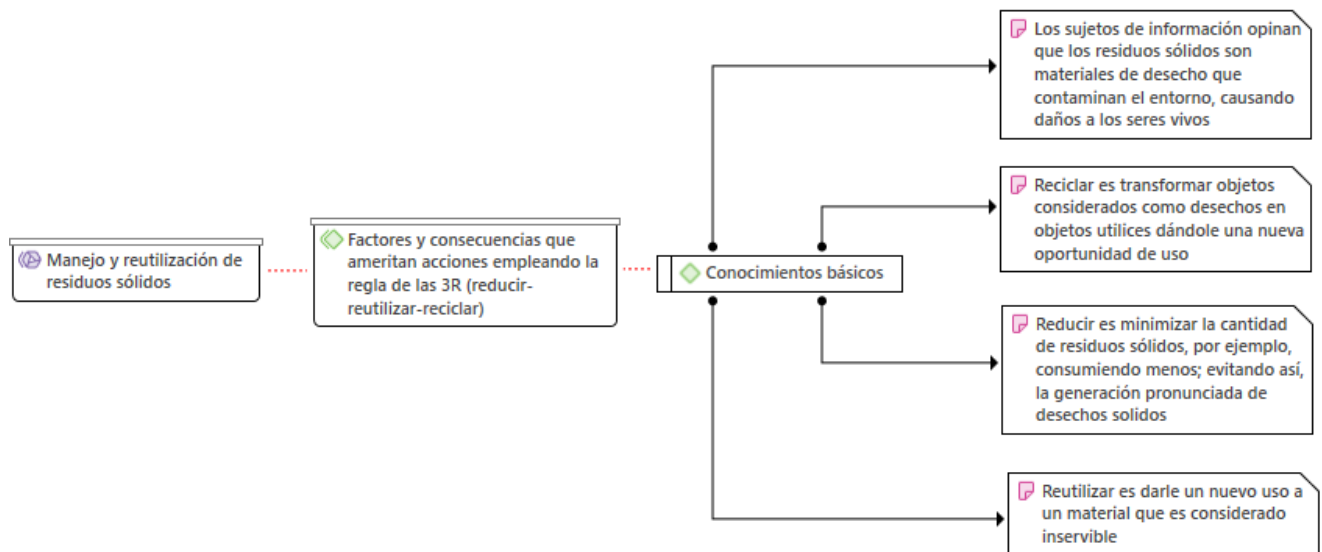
Manejo y reutilización de residuos sólidos

Factores y consecuencias que ameritan acciones empleando la regla de las 3R (reducir-reutilizar-reciclar)

Conocimientos básicos

Los sujetos de información opinan que los residuos sólidos son materiales de desecho que contaminan el entorno, causando daños a los seres vivos

Reciclar es transformar objetos considerados como desechos en objetos utilices dándole una nueva oportunidad de uso

Reducir es minimizar la cantidad de residuos sólidos, por ejemplo, consumiendo menos; evitando así, la generación pronunciada de desechos solidos

Reutilizar es darle un nuevo uso a un material que es considerado inservible